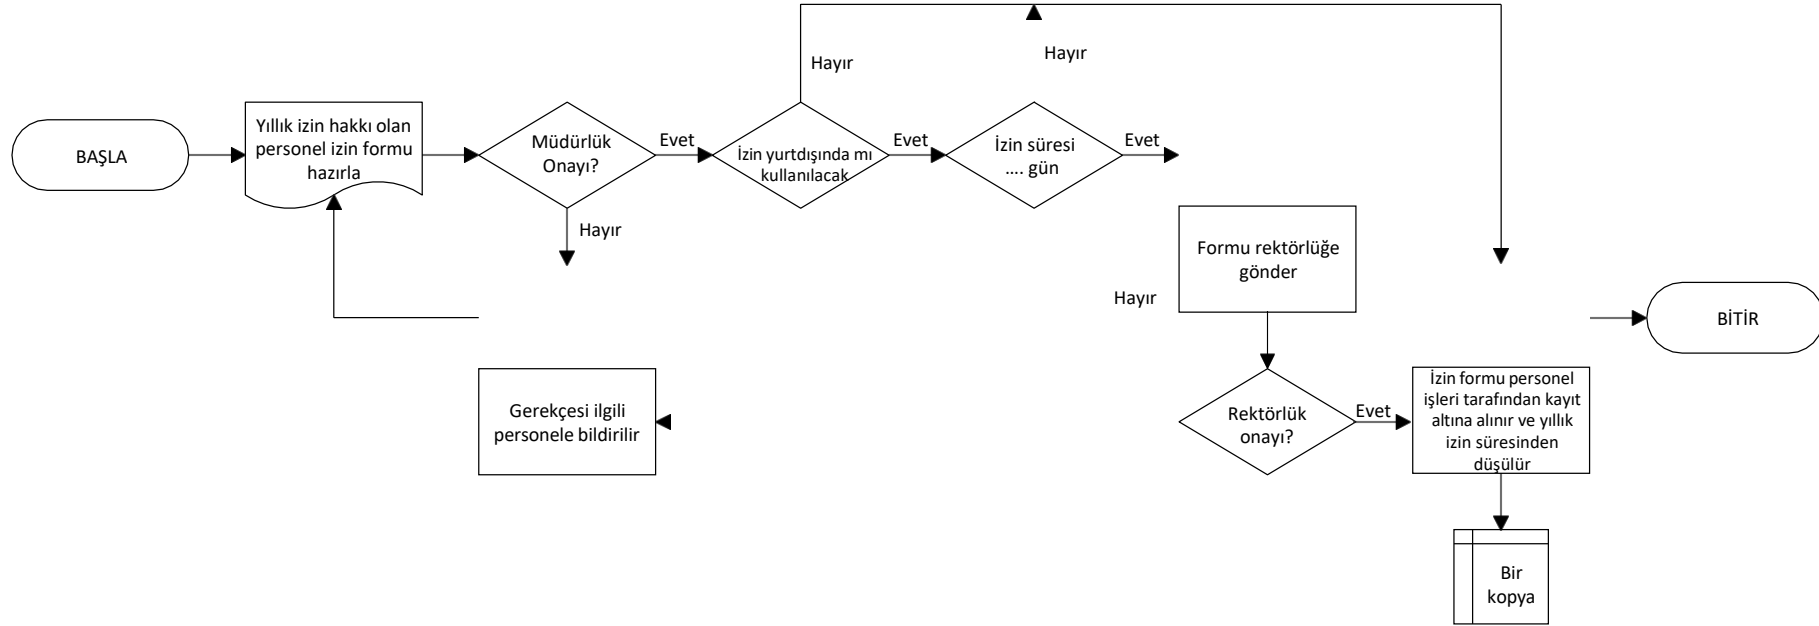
BAŞLA

Yıllık izin hakkı olan personel izin formu hazırla

Müdürlük Onayı?

Evet

Hayır

İzin yurtdışında mı kullanılacak

Hayır

Evet

İzin süresi .... gün

Hayır

Evet

Formu rektörlüğe gönder

Hayır

BİTİR

Gerekçesi ilgili personele bildirilir

Rektörlük onayı?

Evet

İzin formu personel işleri tarafından kayıt altına alınır ve yıllık izin süresinden düşülür

Bir kopya